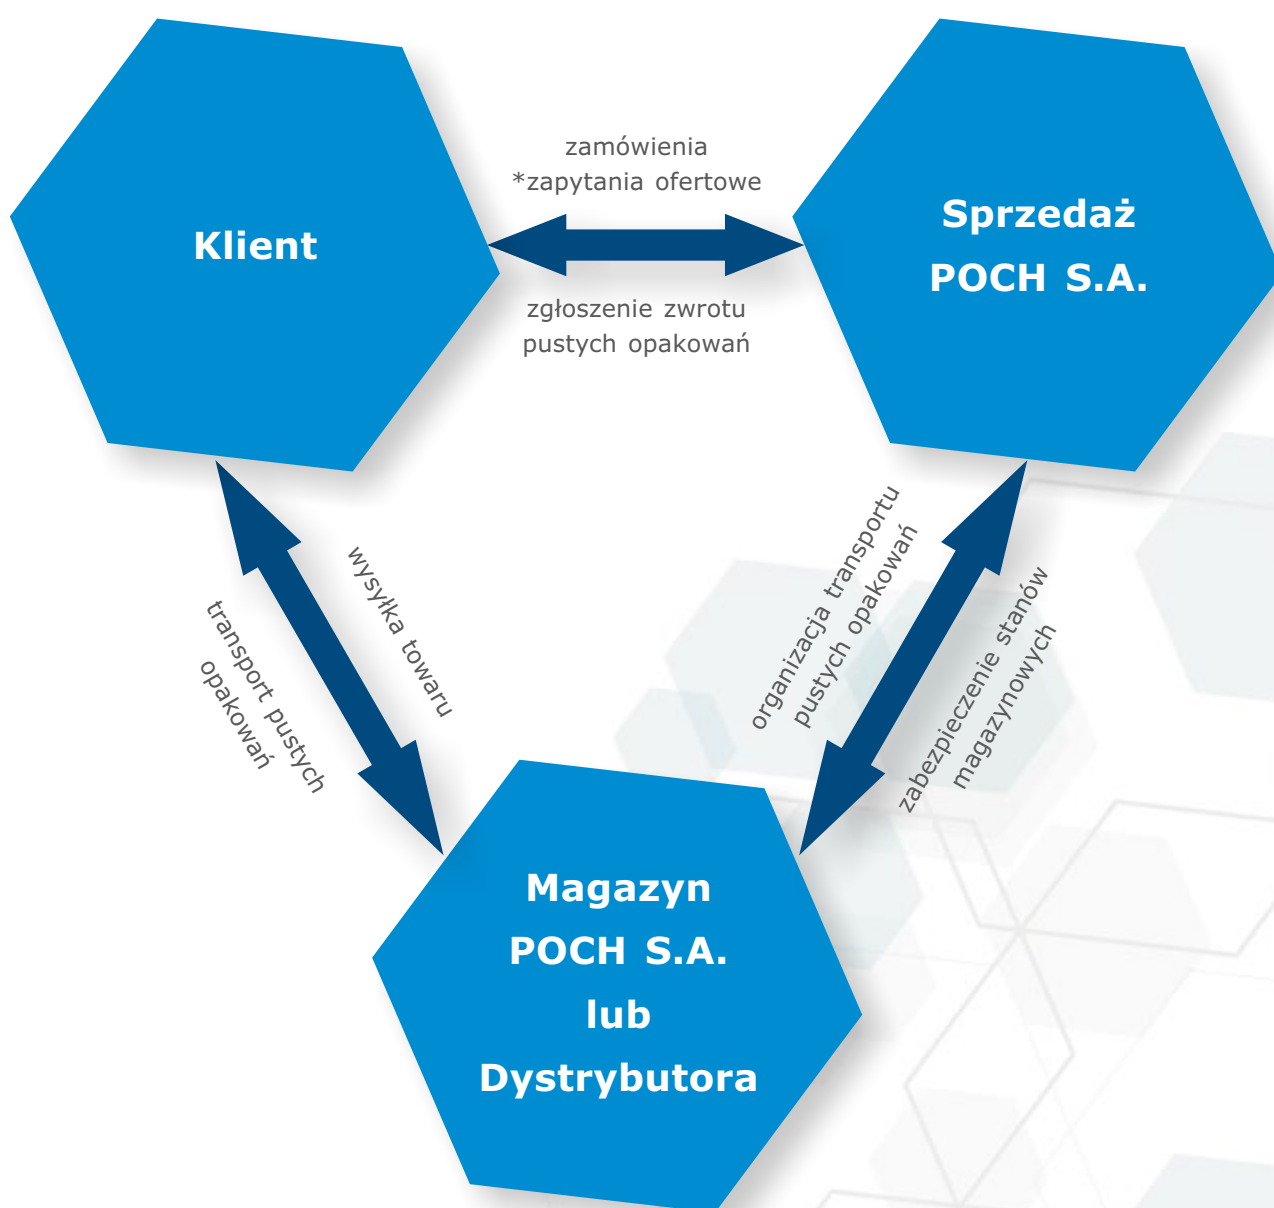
Klient

zamówienia
*zapytania ofertowe

zgłoszenie zwrotu
pustych opakowań

Sprzedaż
POCH S.A.

transport pustych
opakowań

wysyłka towaru

organizacja transportu
pustych opakowań

zabezpieczenie stanów
magazynowych

Magazyn
POCH S.A.
lub
Dystrybutora